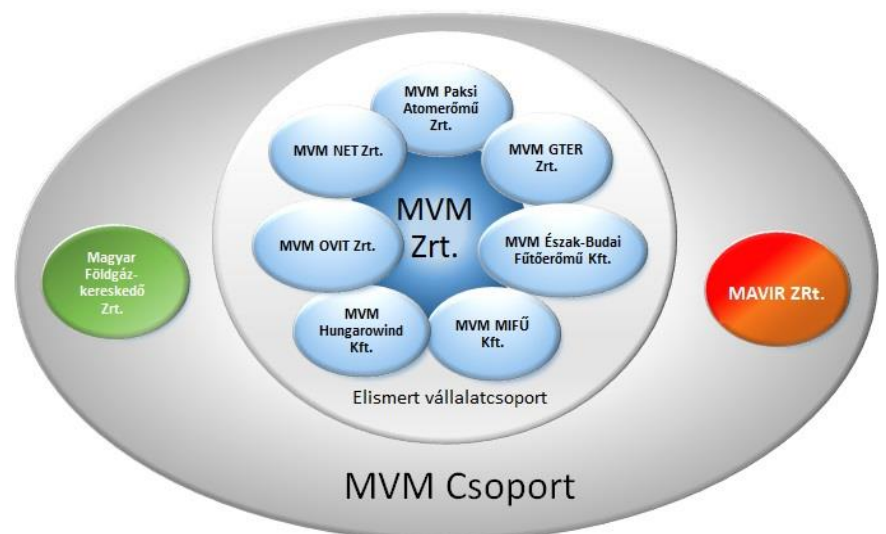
Magyar Földgáz-kereskedő Zrt.

MVM Paksi Atomerőmű Zrt.

MVM NET Zrt.

MVM GTER Zrt.

MVM Zrt.

MVM OVIT Zrt.

MVM Észak-Budai Fűtőerőmű Kft.

MVM Hungarowind Kft.

MVM MIFŰ Kft.

Elismert vállalatcsoport

MAVIR ZRt.

MVM Csoport